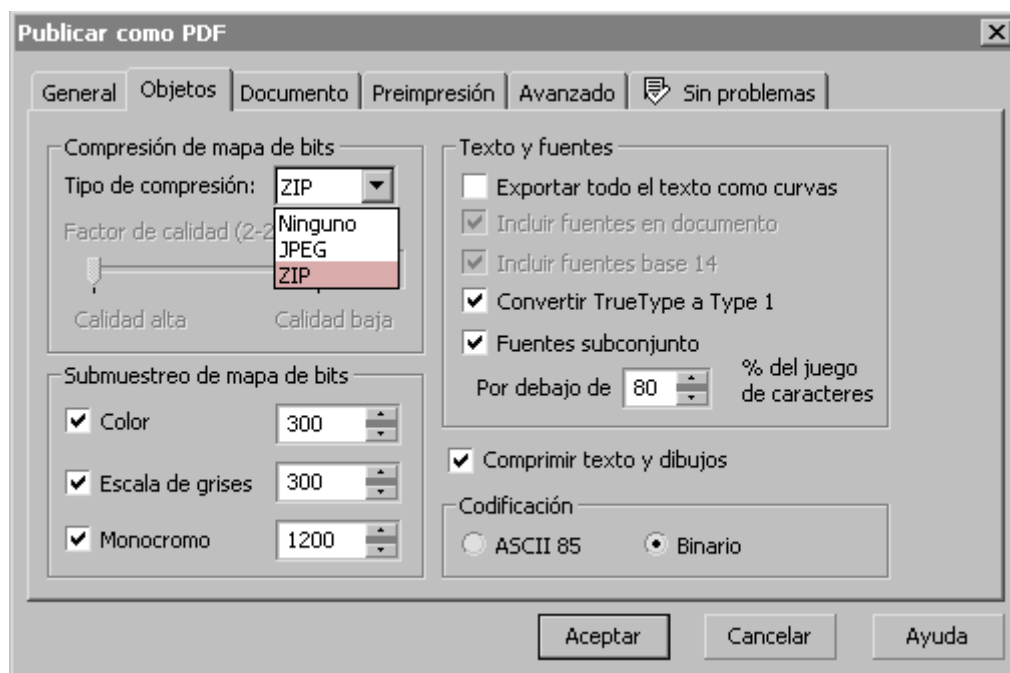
Publicar como PDF

General | Objetos | Documento | Preimpresión | Avanzado | Sin problemas

Compresión de mapa de bits
Tipo de compresión: ZIP
Ninguno
JPEG
ZIP
Factor de calidad (2-2
Calidad alta
Calidad baja

Submuestreo de mapa de bits
Color 300
Escala de grises 300
Monocromo 1200

Texto y fuentes
Exportar todo el texto como curvas
Incluir fuentes en documento
Incluir fuentes base 14
Convertir TrueType a Type 1
Fuentes subconjunto
Por debajo de 80 % del juego de caracteres

Comprimir texto y dibujos

Codificación
ASCII 85
Binario

Aceptar
Cancelar
Ayuda